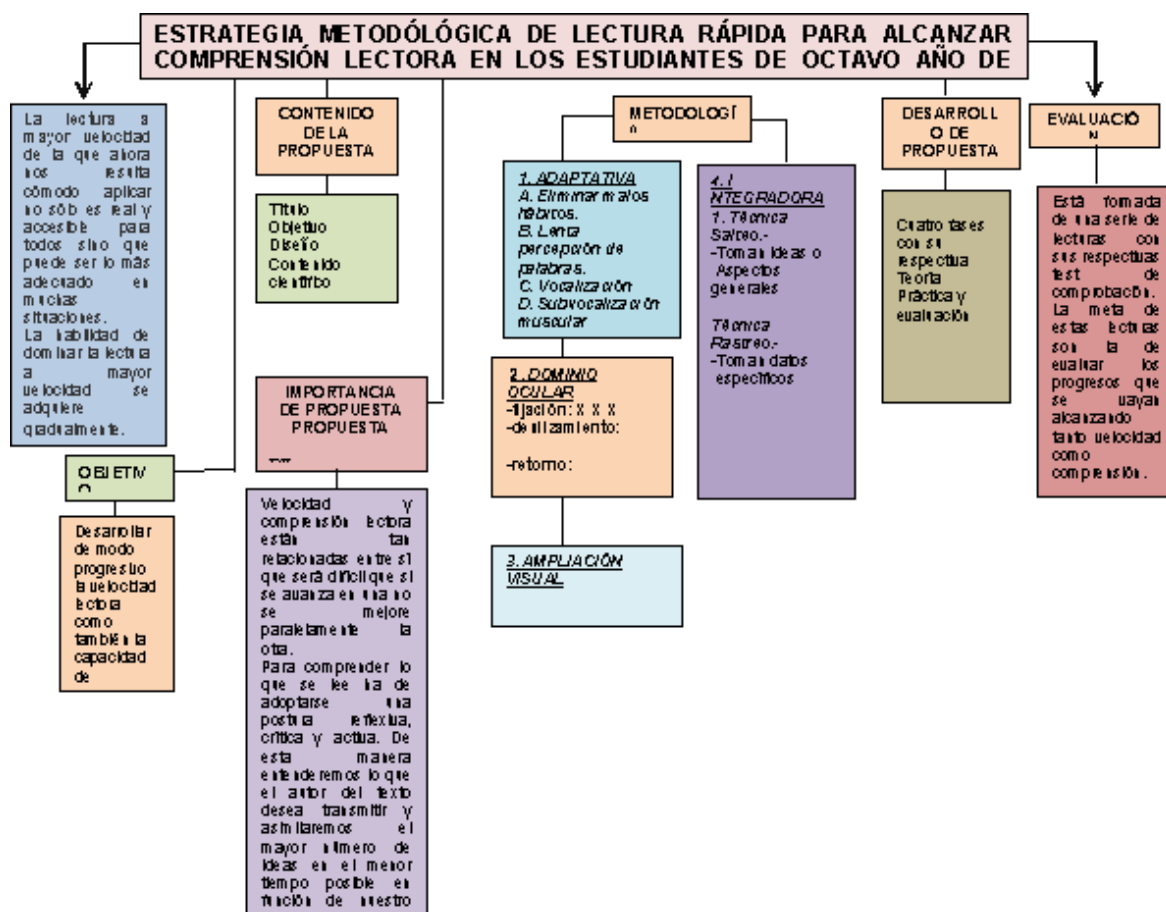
ESTRATEGIA METODÓLOGICA DE LECTURA RÁPIDA PARA ALCANZAR COMPRENSIÓN LECTORA EN LOS ESTUDIANTES DE OCTAVO AÑO DE

La lectura a mayor velocidad de la que ahora nos resulta cómodo aplicar no sólo es real y accesible para todos sino que puede ser lo más adecuado en muchas situaciones.
La habilidad de dominar la lectura a mayor velocidad se adquiere gradualmente.

OBJETIVO

Desarrollar de modo progresivo la velocidad lectora como también la capacidad de

CONTENIDO DE LA PROPUESTA

Titulo
Objetivo
Diseño
Contenido científico

IMPORTANCIA DE PROPUESTA PROPUESTA

Velocidad y comprensión lectora están tan relacionadas entre sí que será difícil que si se avanza en una no se mejore paralelamente la otra.
Para comprender lo que se lee ha de adoptarse una postura reflexiva, crítica y activa. De esta manera entenderemos lo que el autor del texto desea transmitir y asimilaremos el mayor número de ideas en el menor tiempo posible en función de nuestro

METODOLOGÍA

1. ADAPTATIVA
A. Eliminar malos hábitos.
B. Lenta percepción de palabras.
C. Vocalización
D. Subvocalización muscular

2. DOMINIO OCULAR
-fijación: X X X
-deslizamiento:

-retorno:

3. AMPLIACIÓN VISUAL

4. INTEGRADORA
1. Técnica Salteo.-
-Toman ideas o Aspectos generales

Técnica Rastreo.-
-Toman datos específicos

DESARROLLO DE PROPUESTA

Cuatro fases con su respectiva Teoría Práctica y evaluación

EVALUACIÓN

Está formada de una serie de lecturas con sus respectivas test de comprobación. La meta de estas lecturas son la de evaluar los progresos que se vayan alcanzando tanto velocidad como comprensión.